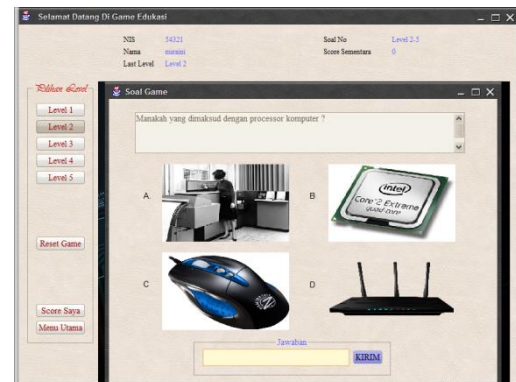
Selamat Datang Di Game Edukasi

NIS 54321
Nama susuni
Last Level Level 2

Soal No Level 2-5
Score Sementara 0

Pilihan Level
Level 1
Level 2
Level 3
Level 4
Level 5

Reset Game

Score Saya
Menu Utama

Soal Game

Manakah yang dimaksud dengan processor komputer ?

A.
B
intel
Core 2 Extreme
C
D

Jawaban
KIRIM